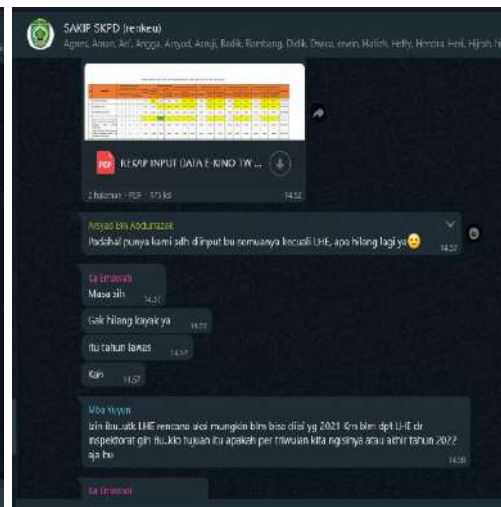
SAKIP SKPD (renkeu)
Agnes, Anton, Ari, Angga, Arsyad, Aruji, Badik, Bambang, Didik, Dwira, ervin, Hafidh, Hefty, Hendra, Heri, Hijrah, h

REKAP INPUT DATA E-KINO TW ...
2 halaman · PDF · 175 kB 14.52

Arsyad bin Abdurrazak
Padahal punya kami sdh diinput bu semuanya kecuali LHE, apa hilang lagi ya 14.57

Ka Erniawati
Masa sih 14.57

Gak hilang kayak ya 14.57

Itu tahun lawas 14.57

Kan 14.57

Mba Yuyun
Izin ibu..utk LHE rencana skrg mungkin blm biso diisi yg 2021 Krn blm dpt LHE dr inspektorat gih Bu..klo tujuan itu apakah per triwulan kita ngisinya atau akhir tahun 2022 aja bu 14.59

Ka Erniawati